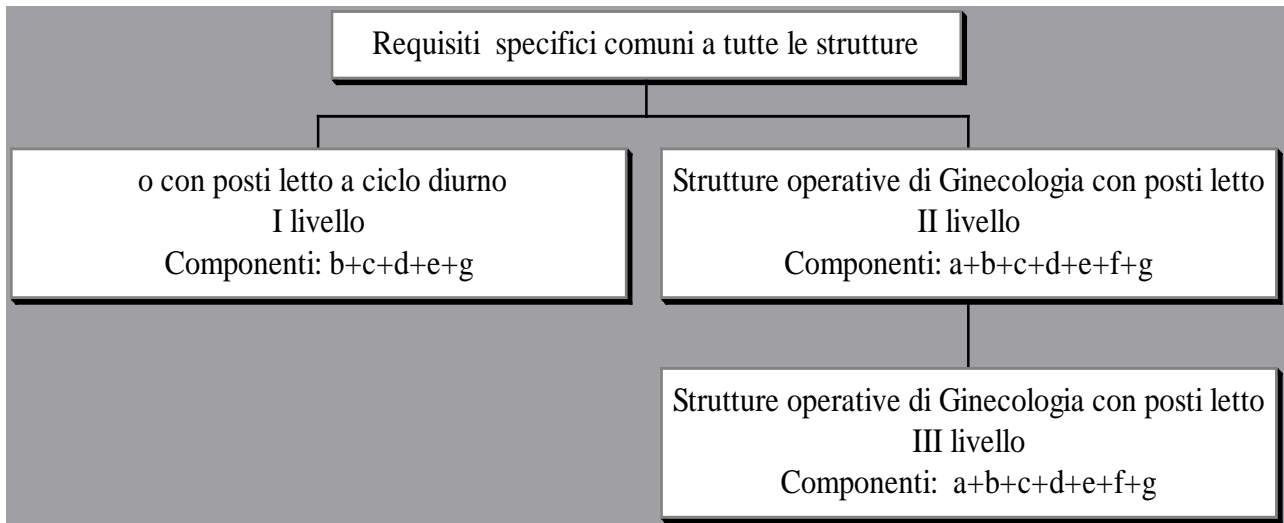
Requisiti specifici comuni a tutte le strutture

o con posti letto a ciclo diurno
I livello
Componenti: b+c+d+e+g

Strutture operative di Ginecologia con posti letto
II livello
Componenti: a+b+c+d+e+f+g

Strutture operative di Ginecologia con posti letto
III livello
Componenti: a+b+c+d+e+f+g